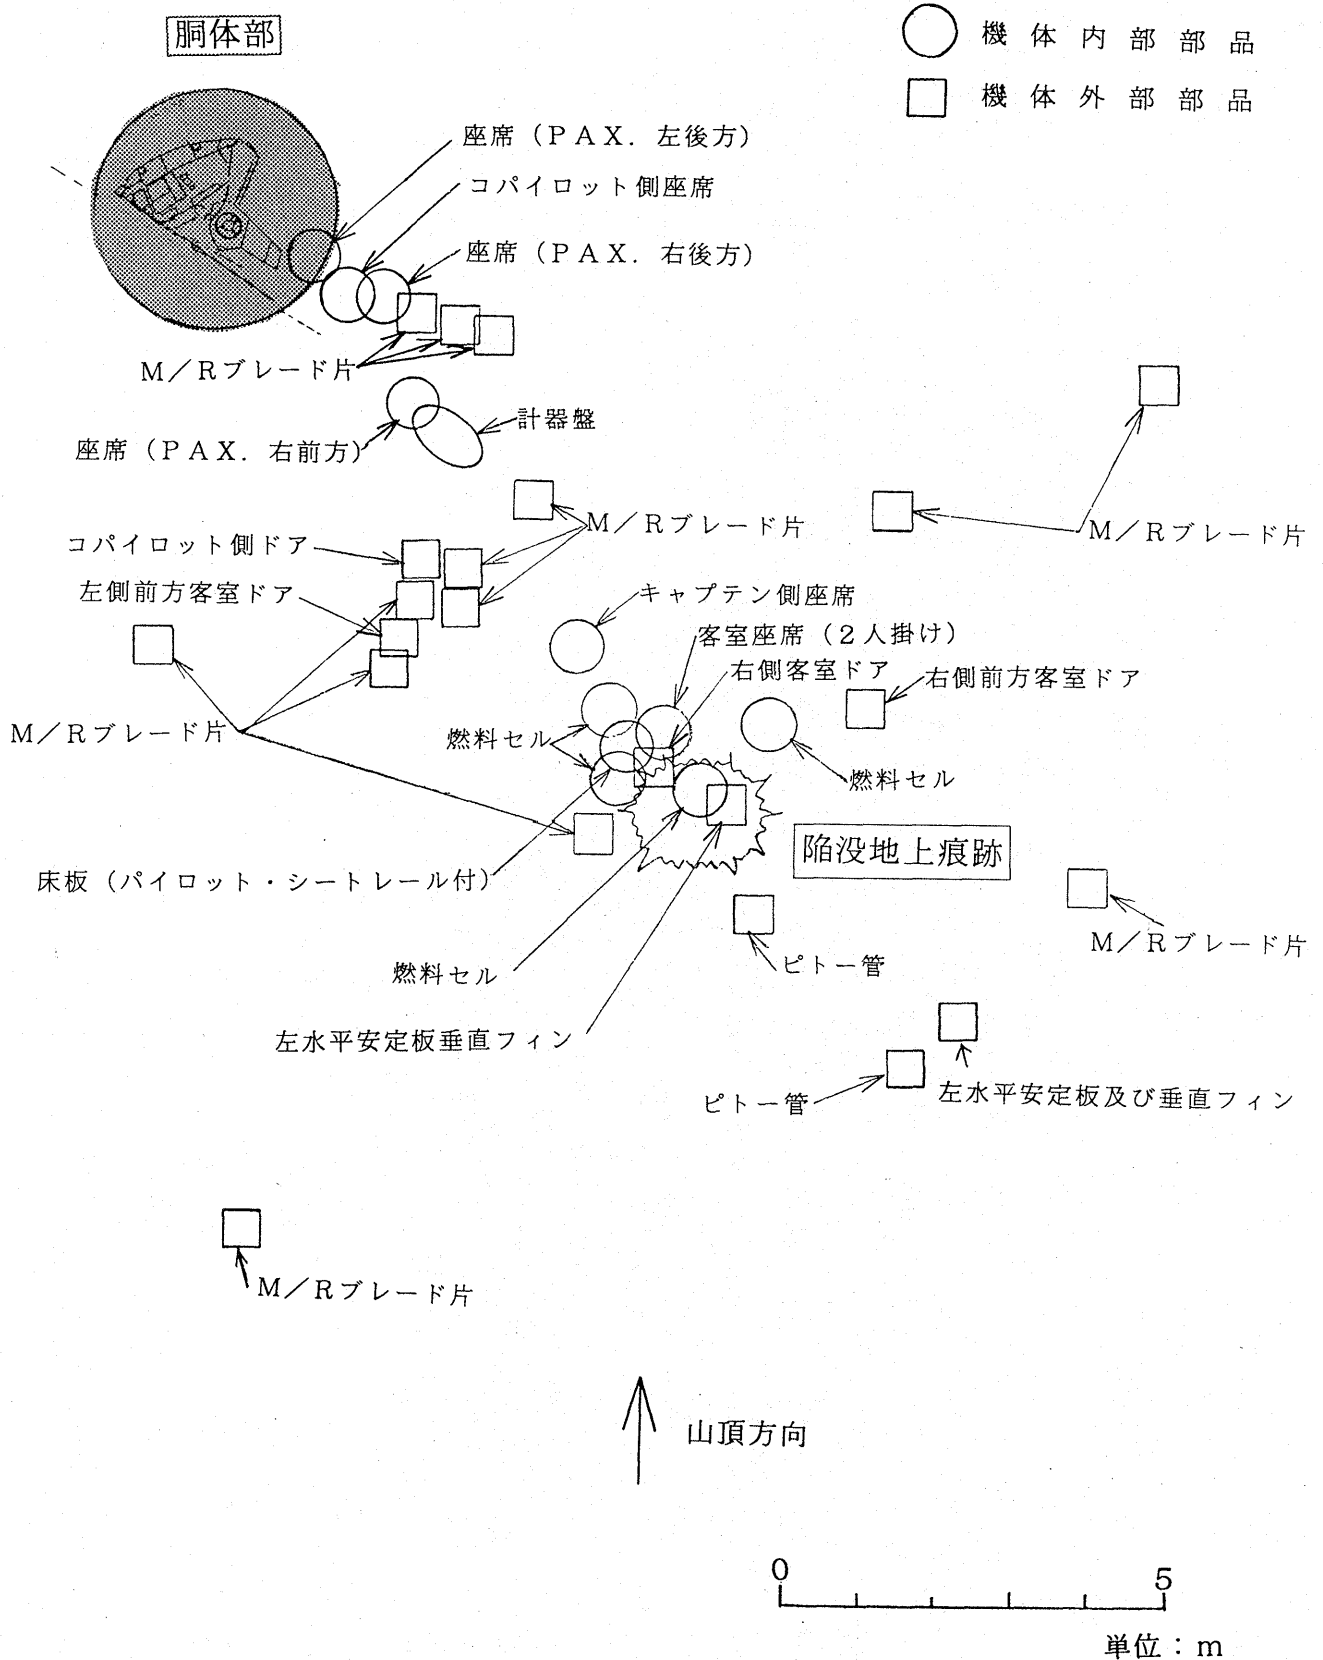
胴体部

機体内部部品
機体外部部品

座席（PAX. 左後方）
コパイロット側座席
座席（PAX. 右後方）
M／Rブレード片
計器盤
座席（PAX. 右前方）

M／Rブレード片
M／Rブレード片
コパイロット側ドア
左側前方客室ドア
キャプテン側座席
客室座席（2人掛け）
右側客室ドア
右側前方客室ドア
M／Rブレード片
燃料セル
燃料セル
陥没地上痕跡
床板（パイロット・シートレール付）
M／Rブレード片
ピトー管
燃料セル
左水平安定板垂直フィン
ピトー管
左水平安定板及び垂直フィン

M／Rブレード片

山頂方向

0
5
単位：m